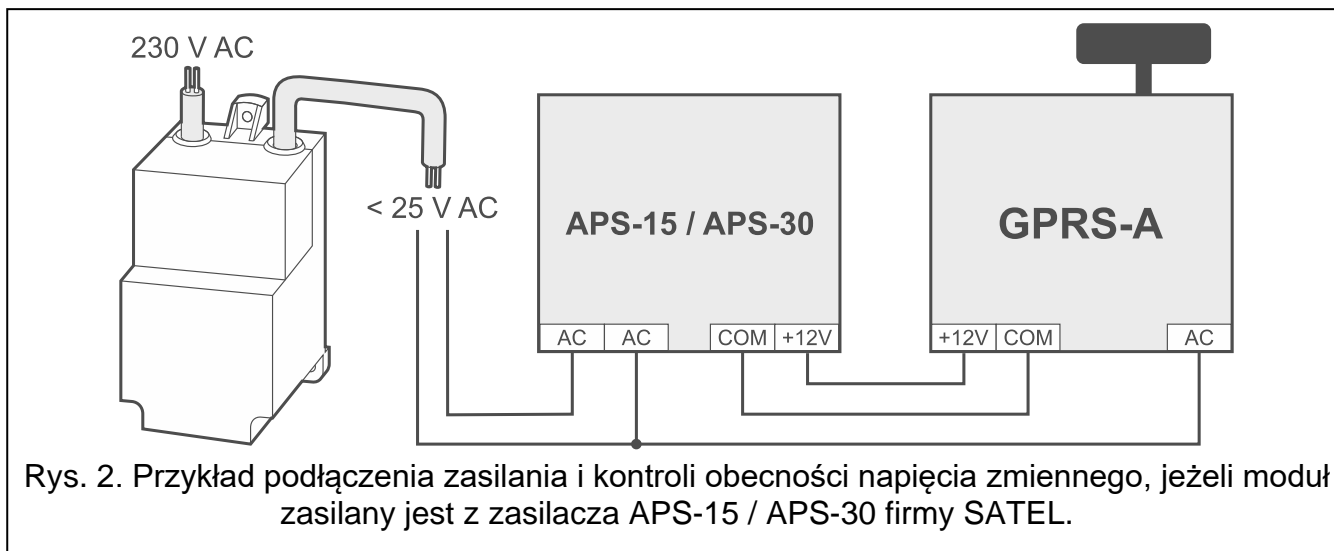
230 V AC

< 25 V AC

APS-15 / APS-30

AC AC COM +12V

GPRS-A

+12V COM AC

Rys. 2. Przykład podłączenia zasilania i kontroli obecności napięcia zmiennego, jeżeli moduł zasilany jest z zasilacza APS-15 / APS-30 firmy SATEL.